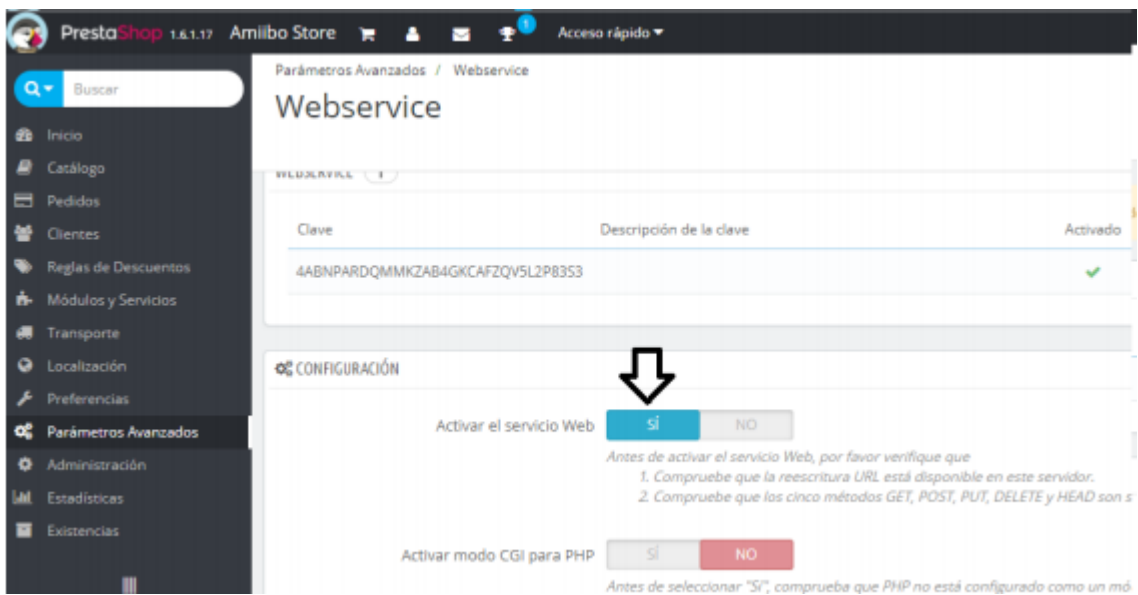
PrestaShop 1.6.1.17 Amiibo Store

1

Acceso rápido ▾

Buscar

Inicio
Catálogo
Pedidos
Clientes
Reglas de Descuentos
Módulos y Servicios
Transporte
Localización
Preferencias
Parámetros Avanzados
Administración
Estadísticas
Existencias

Parámetros Avanzados / Webservice

Webservice

WEBSERVICE 1

| Clave | Descripción de la clave | Activado |
|---|---|---|
| 4ABNPARDQMMKZAB4GKCAFZQV5L2P83S3 | | ✔ |

CONFIGURACIÓN

Activar el servicio Web SÍ NO

Antes de activar el servicio Web, por favor verifique que
1. Compruebe que la reescritura URL está disponible en este servidor.
2. Compruebe que los cinco métodos GET, POST, PUT, DELETE y HEAD son s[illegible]

Activar modo CGI para PHP SÍ NO

Antes de seleccionar "Sí", comprueba que PHP no está configurado como un mó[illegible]